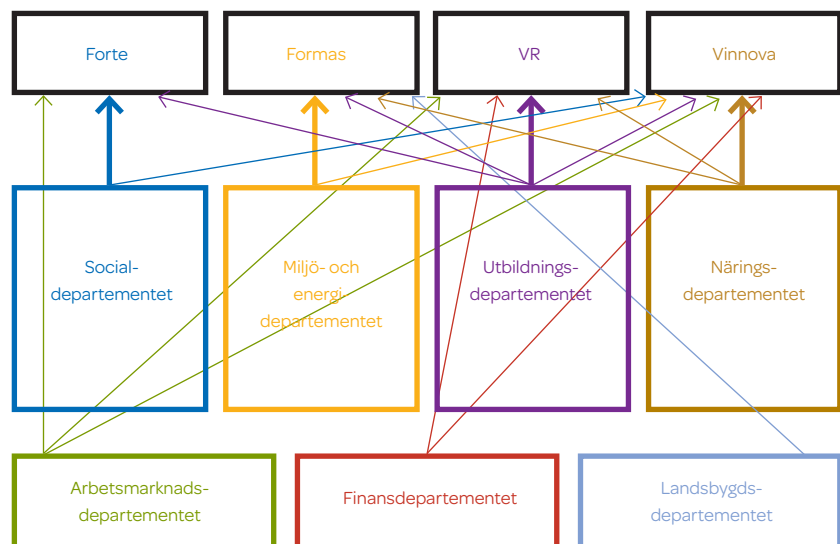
Forte

Formas

VR

Vinnova

Social-departementet

Miljö- och energi departementet

Utbildnings-departementet

Närings-departementet

Arbetsmarknads-departementet

Finansdepartementet

Landsbygds-departementet